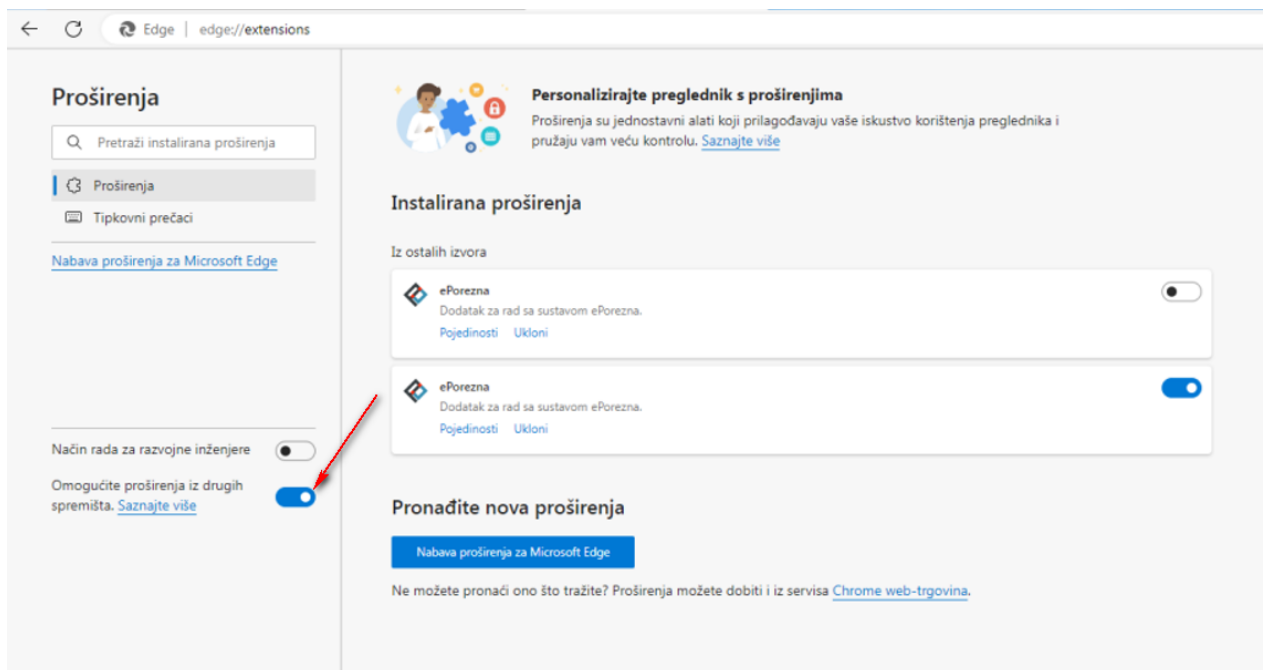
Edge | edge://extensions

Proširenja

Pretraži instalirana proširenja

Proširenja

Tipkovni prečaci

Nabava proširenja za Microsoft Edge

Način rada za razvojne inženjere

Omogućite proširenja iz drugih spremišta. Saznajte više

Personalizirajte preglednik s proširenjima

Proširenja su jednostavni alati koji prilagođavaju vaše iskustvo korištenja preglednika i pružaju vam veću kontrolu. Saznajte više

Instalirana proširenja

Iz ostalih izvora

ePorezna
Dodatak za rad sa sustavom ePorezna.
Pojedinosti Ukloni

ePorezna
Dodatak za rad sa sustavom ePorezna.
Pojedinosti Ukloni

Pronađite nova proširenja

Nabava proširenja za Microsoft Edge

Ne možete pronaći ono što tražite? Proširenja možete dobiti i iz servisa Chrome web-trgovina.